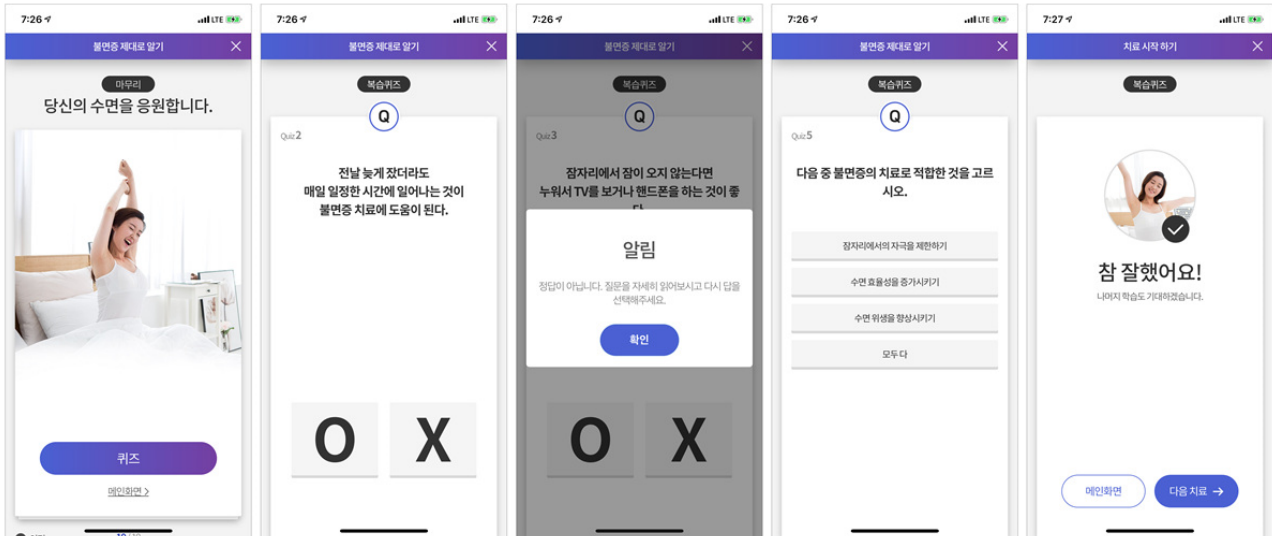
7:26 LTE

불면증 제대로 알기

마무리

당신의 수면을 응원합니다.

퀴즈

메인화면 >

7:26 LTE

불면증 제대로 알기

복습퀴즈

Q

Quiz 2

전날 늦게 잤더라도 매일 일정한 시간에 일어나는 것이 불면증 치료에 도움이 된다.

O

X

7:26 LTE

불면증 제대로 알기

복습퀴즈

Q

Quiz 3

잠자리에서 잠이 오지 않는다면 누워서 TV를 보거나 핸드폰을 하는 것이 좋다

알림

정답이 아닙니다. 질문을 자세히 읽어보시고 다시 답을 선택해주세요.

확인

O

X

7:26 LTE

불면증 제대로 알기

복습퀴즈

Q

Quiz 5

다음 중 불면증의 치료로 적합한 것을 고르시오.

잠자리에서의 자극을 제한하기

수면 효율성을 증가시키기

수면 위생을 향상시키기

모두 다

7:27 LTE

치료 시작 하기

복습퀴즈

참 잘했어요!

나머지 학습도 기대하겠습니다.

메인화면

다음 치료 →